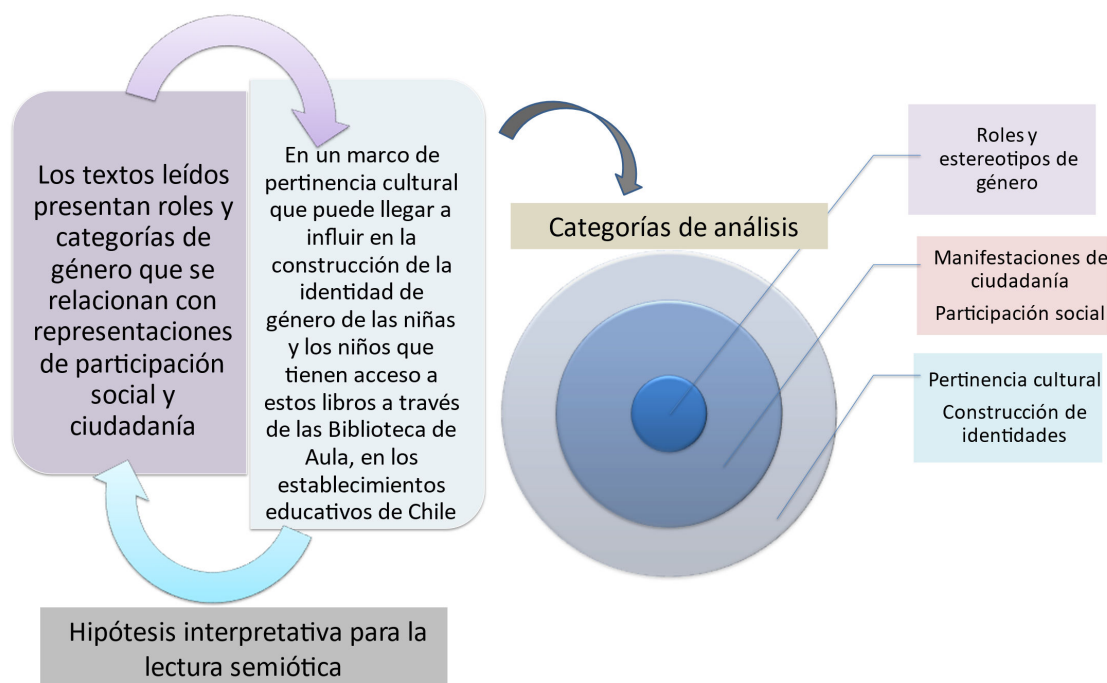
Los textos leídos presentan roles y categorías de género que se relacionan con representaciones de participación social y ciudadanía

En un marco de pertinencia cultural que puede llegar a influir en la construcción de la identidad de género de las niñas y los niños que tienen acceso a estos libros a través de las Biblioteca de Aula, en los establecimientos educativos de Chile

Hipótesis interpretativa para la lectura semiótica

Categorías de análisis

Roles y estereotipos de género

Manifestaciones de ciudadanía

Participación social

Pertinencia cultural

Construcción de identidades